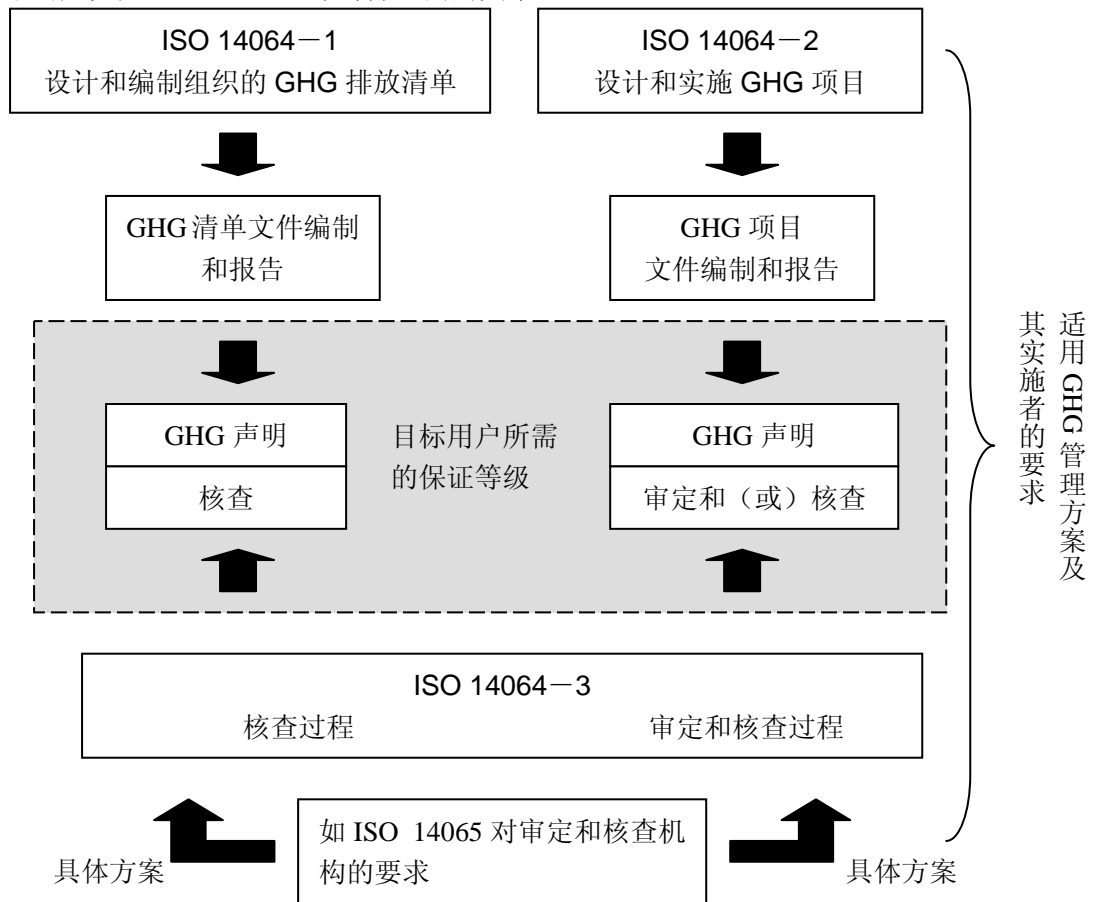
ISO 14064－1
设计和编制组织的 GHG 排放清单

ISO 14064－2
设计和实施 GHG 项目

GHG 清单文件编制和报告

GHG 项目
文件编制和报告

GHG 声明

核查

目标用户所需的保证等级

GHG 声明

审定和（或）核查

ISO 14064－3
核查过程　　审定和核查过程

具体方案

如 ISO 14065 对审定和核查机构的要求

具体方案

适用 GHG 管理方案及其实施者的要求